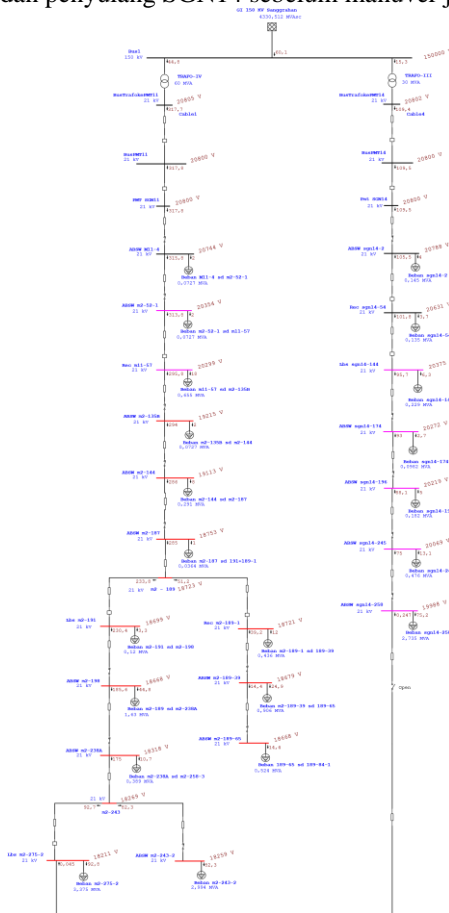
dan penyulang SGN14 sebelum manuver j

GI 150 KV Sungguhan
6330,512 MVAsc

Bus1
150 kV

150000 V

TRAFO-IV
60 MVA

TRAFO-III
30 MVA

BusTrafoKeMM51
21 kV
20800 V
Cable1

BusTrafoKeMM14
21 kV
20800 V
Cable4

BusMM51
21 kV
20800 V

BusMM14
21 kV
20800 V

PMT SGN51
21 kV
20800 V

Pmt SGN14
21 kV
20800 V

ABSW M21-4
21 kV
20744 V
Beban M21-4 sd m2-52-1
0,0727 MVA

ABSW sgn14-3
21 kV
20789 V
Beban sgn14-3
0,145 MVA

ABSW m2-52-1
21 kV
20354 V
Beban m2-52-1 sd m11-57
0,0727 MVA

Bsc sgn14-54
21 kV
20631 V
Beban sgn14-54
0,135 MVA

Bsc m11-57
21 kV
20259 V
Beban m11-57 sd m2-135B
0,444 MVA

Lbs sgn14-144
21 kV
20375 V
Beban sgn14-144
0,220 MVA

ABSW m2-135B
21 kV
19215 V
Beban m2-135B sd m2-144
0,0727 MVA

ABSW sgn14-174
21 kV
20272 V
Beban sgn14-174
5,0982 MVA

ABSW m2-144
21 kV
19113 V
Beban m2-144 sd m2-187
0,291 MVA

ABSW sgn14-196
21 kV
20219 V
Beban sgn14-196
0,102 MVA

ABSW m2-187
21 kV
18753 V
Beban m2-187 sd 191+189-1
0,0244 MVA

ABSW sgn14-245
21 kV
20069 V
Beban sgn14-245
0,676 MVA

m2 - 189
21 kV
18723 V

ABSW sgn14-258
21 kV
19988 V
Beban sgn14-258
2,735 MVA

Lbs m2-191
21 kV
18699 V
Beban m2-191 sd m2-198
0,12 MVA

Bsc m2-189-1
21 kV
18721 V
Beban m2-189-1 sd 189-39
0,436 MVA

Open

ABSW m2-198
21 kV
18668 V
Beban m2-189 sd m2-236A
1,43 MVA

ABSW m2-189-39
21 kV
18679 V
Beban m2-189-39 sd 189-65
2,906 MVA

ABSW m2-189-65
21 kV
18668 V
Beban 189-65 sd 189-84-1
0,528 MVA

ABSW m2-236A
21 kV
18318 V
Beban m2-236A sd m2-258-3
0,559 MVA

m2-243
21 kV
18269 V

Lbs m2-271-2
21 kV
18211 V
Beban m2-271-2
2,374 MVA

ABSW m2-243-2
21 kV
18259 V
Beban m2-243-2
2,304 MVA